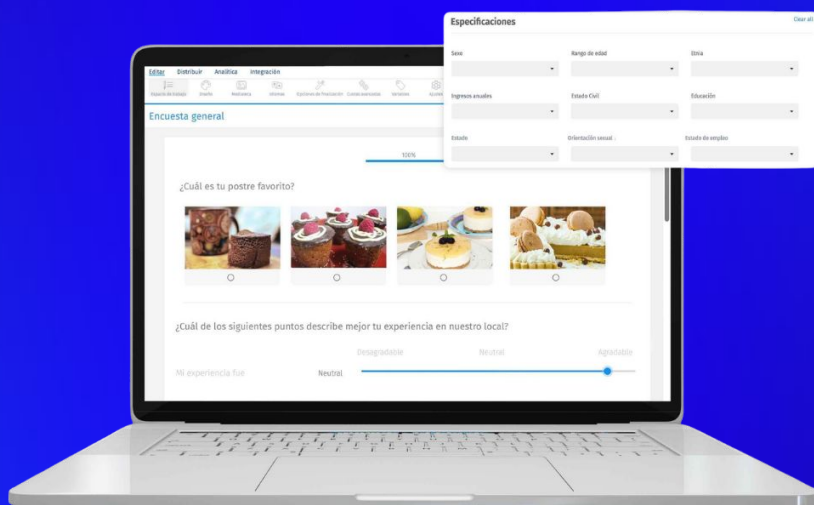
Especificaciones

Clear all

Sexo

Rango de edad

Etnia

Ingresos anuales

Estado Civil

Educación

Estado

Orientación sexual

Estado de empleo

Editar Distribuir Analítica Integración

Espacio de trabajo Diseño Restaurar Idiomas Opciones de finalización Cuotas avanzadas Variables

Encuesta general

100%

¿Cuál es tu postre favorito?

¿Cuál de los siguientes puntos describe mejor tu experiencia en nuestro local?

Desagradable Neutral Agradable

Mi experiencia fue Neutral